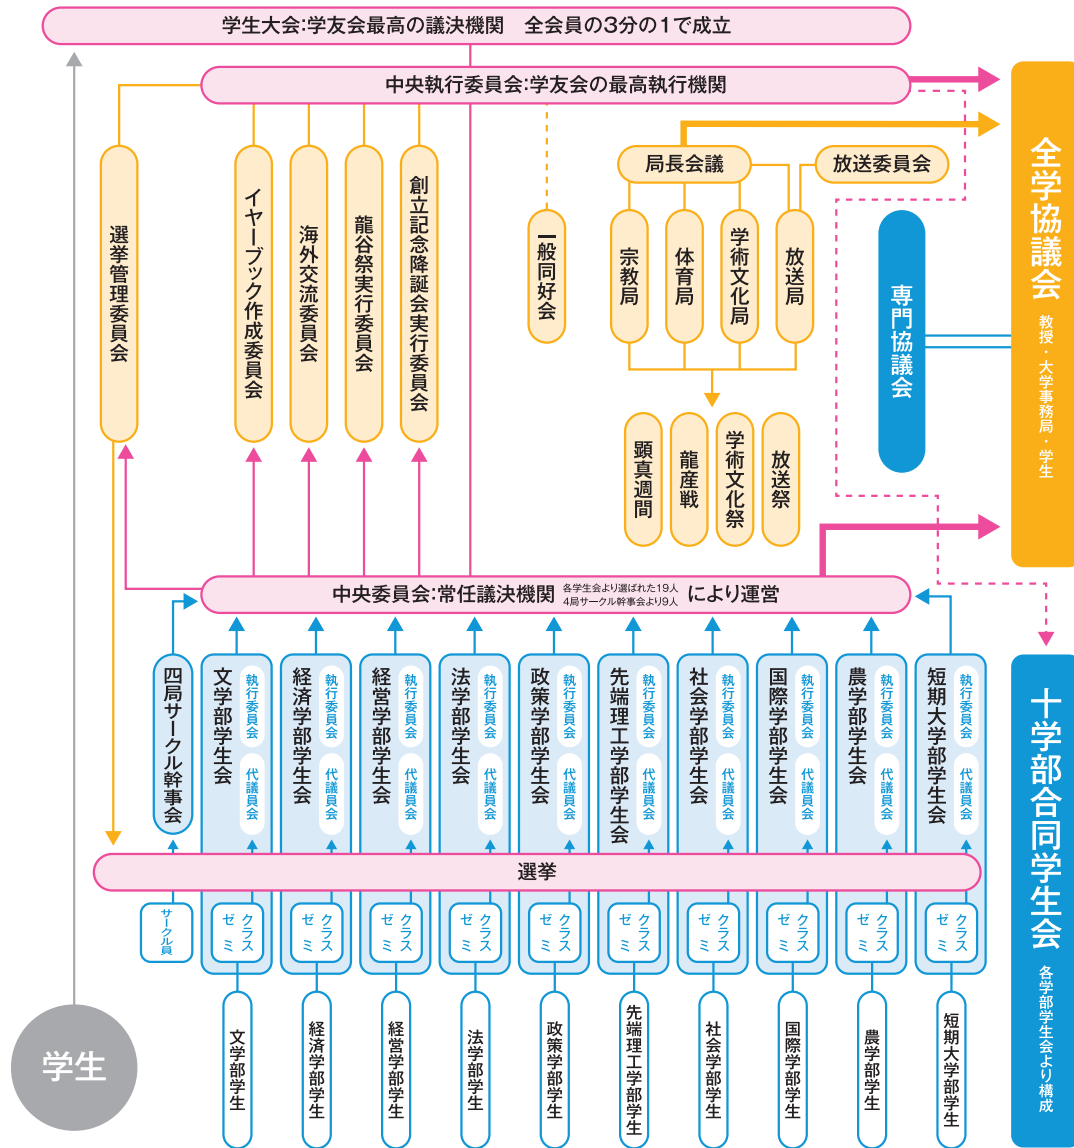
学生大会:学友会最高の議決機関　全会員の3分の1で成立

中央執行委員会:学友会の最高執行機関

選挙管理委員会

イヤーブック作成委員会

海外交流委員会

龍谷祭実行委員会

創立記念降誕会実行委員会

一般同好会

局長会議

放送委員会

宗教局

体育局

学術文化局

放送局

顕真週間

龍産戦

学術文化祭

放送祭

全学協議会

教授・大学事務局・学生

専門協議会

中央委員会:常任議決機関 各学生会より選ばれた19人 4局サークル幹事会より9人 により運営

四局サークル幹事会

文学部学生会 執行委員会 代議員会

経済学部学生会 執行委員会 代議員会

経営学部学生会 執行委員会 代議員会

法学部学生会 執行委員会 代議員会

政策学部学生会 執行委員会 代議員会

先端理工学部学生会 執行委員会 代議員会

社会学部学生会 執行委員会 代議員会

国際学部学生会 執行委員会 代議員会

農学部学生会 執行委員会 代議員会

短期大学部学生会 執行委員会 代議員会

十学部合同学生会

各学部学生会より構成

選挙

サークル員

ゼミ クラス

ゼミ クラス

ゼミ クラス

ゼミ クラス

ゼミ クラス

ゼミ クラス

ゼミ クラス

ゼミ クラス

ゼミ クラス

ゼミ クラス

学生

文学部学生

経済学部学生

経営学部学生

法学部学生

政策学部学生

先端理工学部学生

社会学部学生

国際学部学生

農学部学生

短期大学部学生